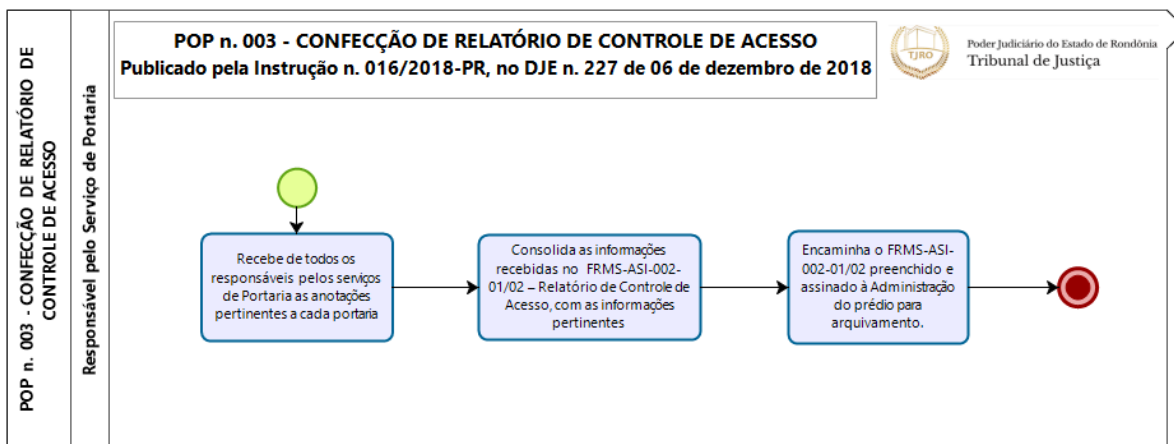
POP n. 003 - CONFECÇÃO DE RELATÓRIO DE CONTROLE DE ACESSO

Responsável pelo Serviço de Portaria

POP n. 003 - CONFECÇÃO DE RELATÓRIO DE CONTROLE DE ACESSO
Publicado pela Instrução n. 016/2018-PR, no DJE n. 227 de 06 de dezembro de 2018

TJRO
Poder Judiciário do Estado de Rondônia
Tribunal de Justiça

Recebe de todos os responsáveis pelos serviços de Portaria as anotações pertinentes a cada portaria

Consolida as informações recebidas no FRMS-ASI-002-01/02 – Relatório de Controle de Acesso, com as informações pertinentes

Encaminha o FRMS-ASI-002-01/02 preenchido e assinado à Administração do prédio para arquivamento.